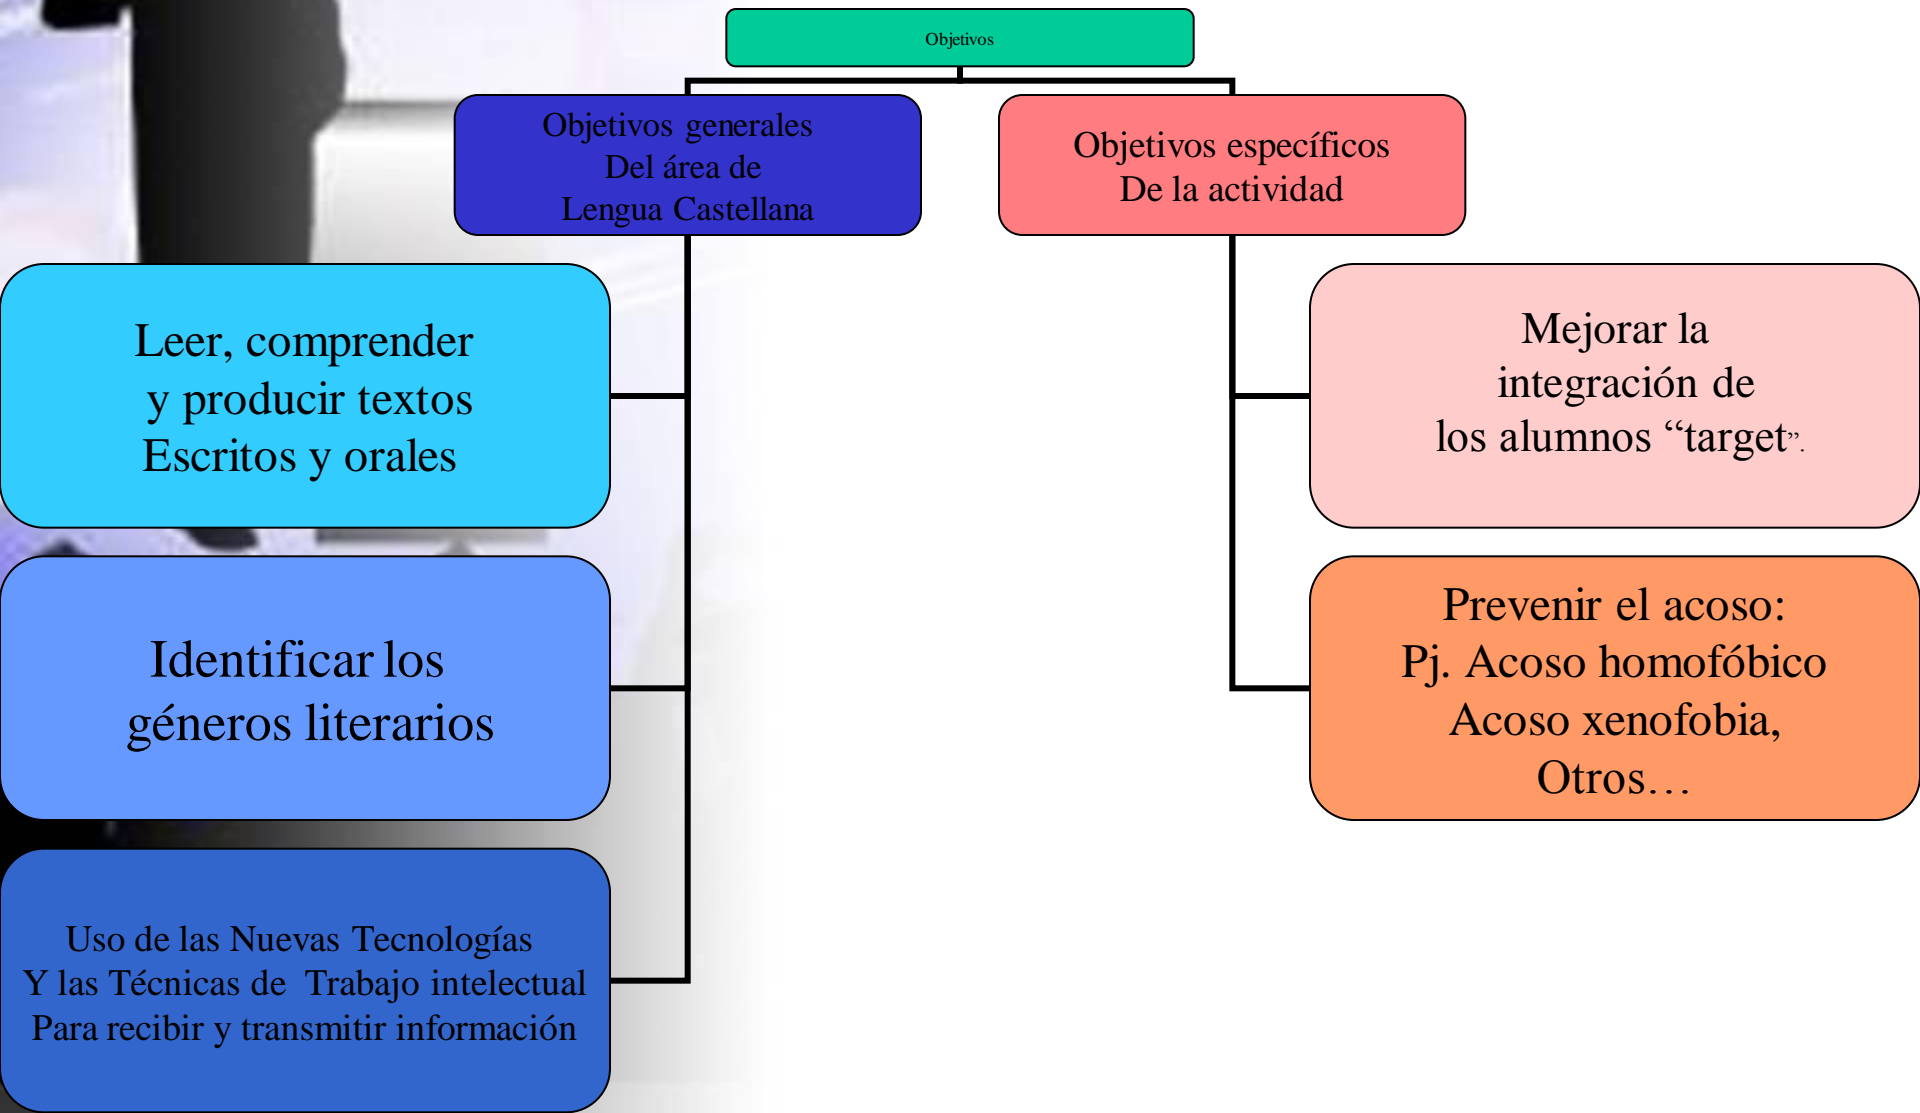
Objetivos

Objetivos generales
Del área de
Lengua Castellana

Objetivos específicos
De la actividad

Leer, comprender
y producir textos
Escritos y orales

Identificar los
géneros literarios

Uso de las Nuevas Tecnologías
Y las Técnicas de Trabajo intelectual
Para recibir y transmitir información

Mejorar la
integración de
los alumnos “target”.

Prevenir el acoso:
Pj. Acoso homofóbico
Acoso xenofobia,
Otros…